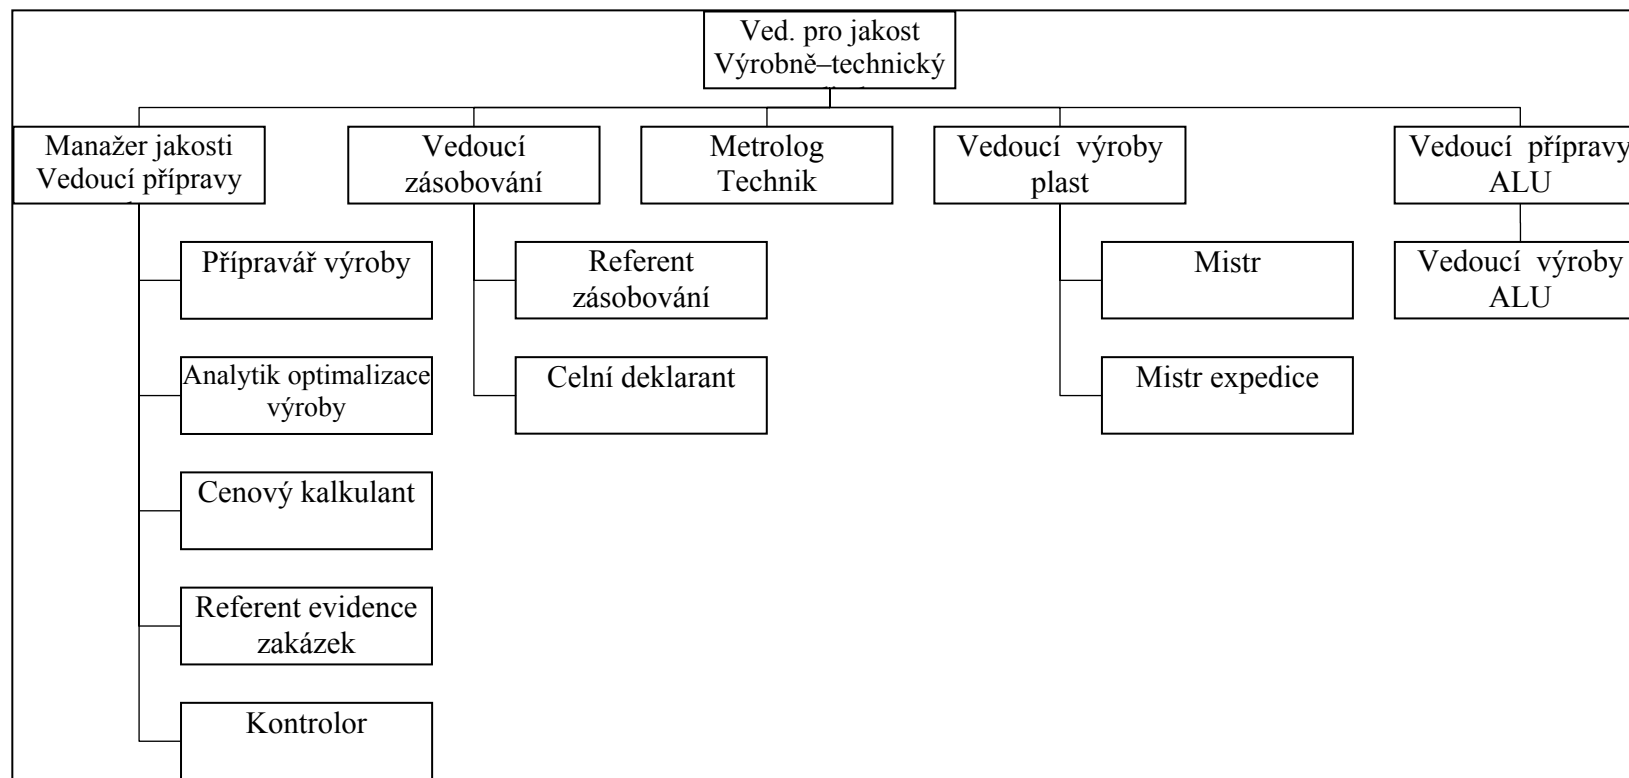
Ved. pro jakost
Výrobně–technický

Manažer jakosti
Vedoucí přípravy

Vedoucí
zásobování

Metrolog
Technik

Vedoucí výroby
plast

Vedoucí přípravy
ALU

Přípravář výroby

Analytik optimalizace
výroby

Cenový kalkulant

Referent evidence
zakázek

Kontrolor

Referent
zásobování

Celní deklarant

Mistr

Mistr expedice

Vedoucí výroby
ALU